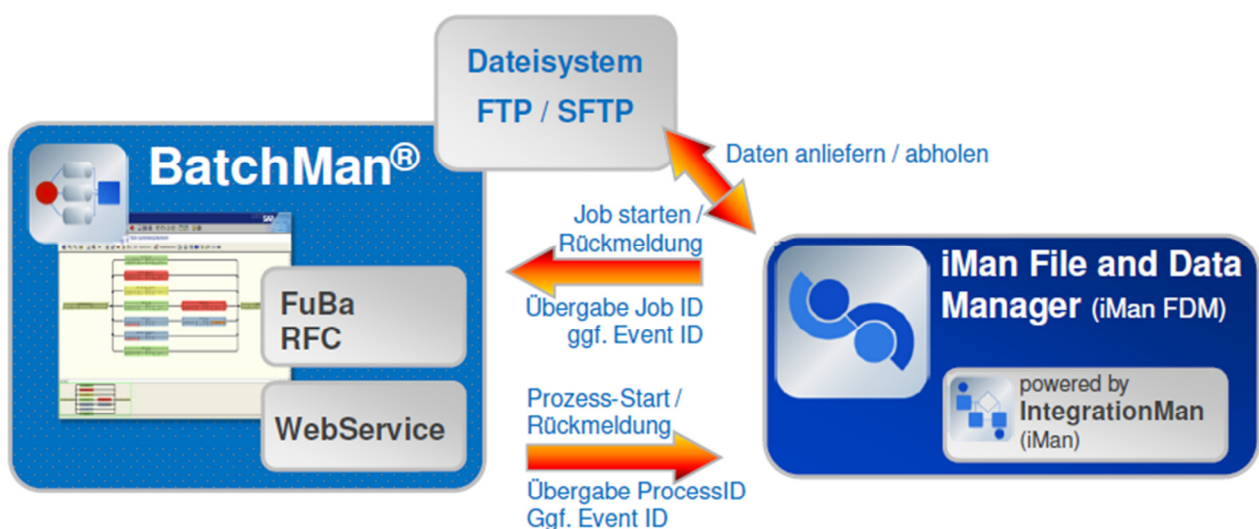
Dateisystem
FTP / SFTP

BatchMan®

Daten anliefern / abholen

Job starten /
Rückmeldung

Übergabe Job ID
ggf. Event ID

FuBa
RFC

WebService

iMan File and Data Manager (iMan FDM)

powered by
IntegrationMan
(iMan)

Prozess-Start /
Rückmeldung

Übergabe ProcessID
Ggf. Event ID